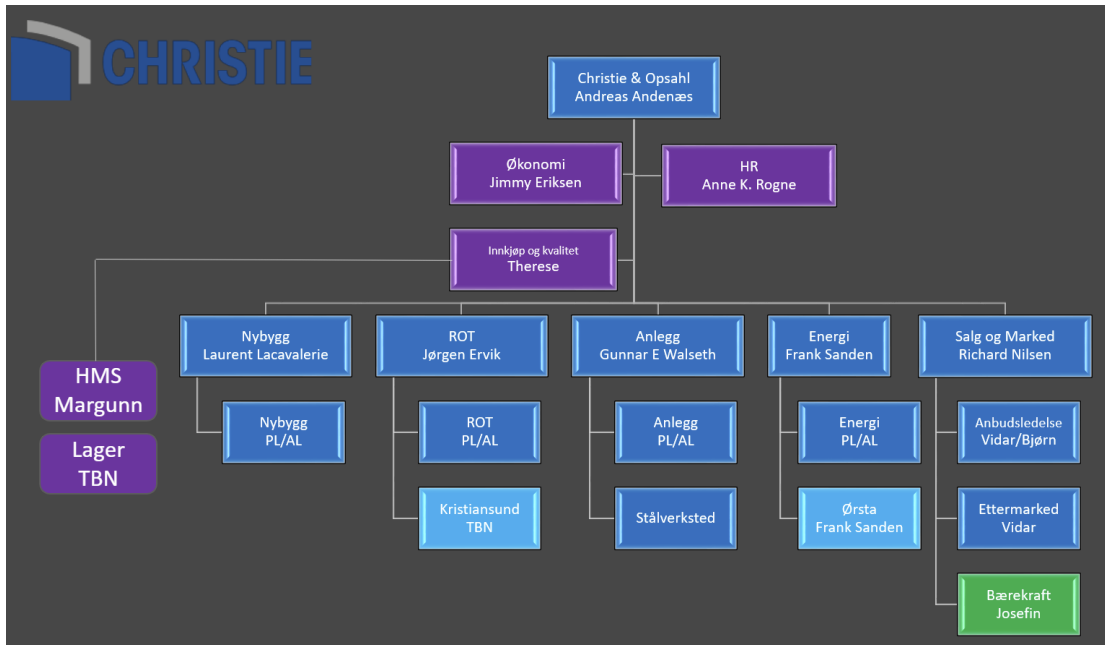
CHRISTIE

Christie & Opsahl
Andreas Andenæs

Økonomi
Jimmy Eriksen

HR
Anne K. Rogne

Innkjøp og kvalitet
Therese

HMS
Margunn

Lager
TBN

Nybygg
Laurent Lacavalerie

Nybygg
PL/AL

ROT
Jørgen Ervik

ROT
PL/AL

Kristiansund
TBN

Anlegg
Gunnar E Walseth

Anlegg
PL/AL

Stålverksted

Energi
Frank Sanden

Energi
PL/AL

Ørsta
Frank Sanden

Salg og Marked
Richard Nilsen

Anbudsledelse
Vidar/Bjørn

Ettermarked
Vidar

Bærekraft
Josefin